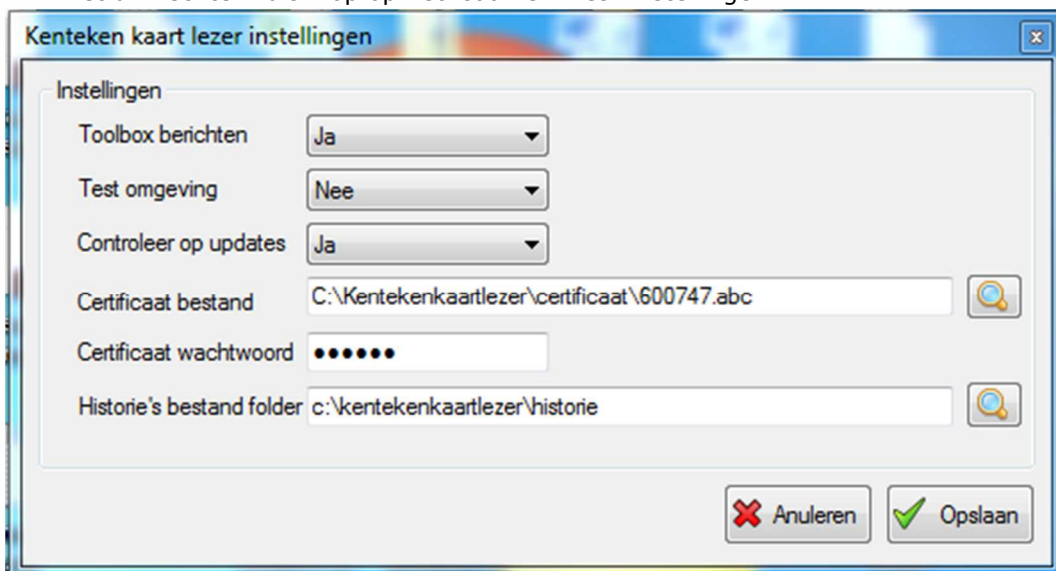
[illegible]

Kenteken kaart lezer instellingen

Instellingen

Toolbox berichten Ja

Test omgeving Nee

Controleer op updates Ja

Certificaat bestand C:\Kentekenkaartlezer\certificaat\600747.abc

Certificaat wachtwoord ••••••

Historie's bestand folder c:\kentekenkaartlezer\historie

Anuleren Opslaan